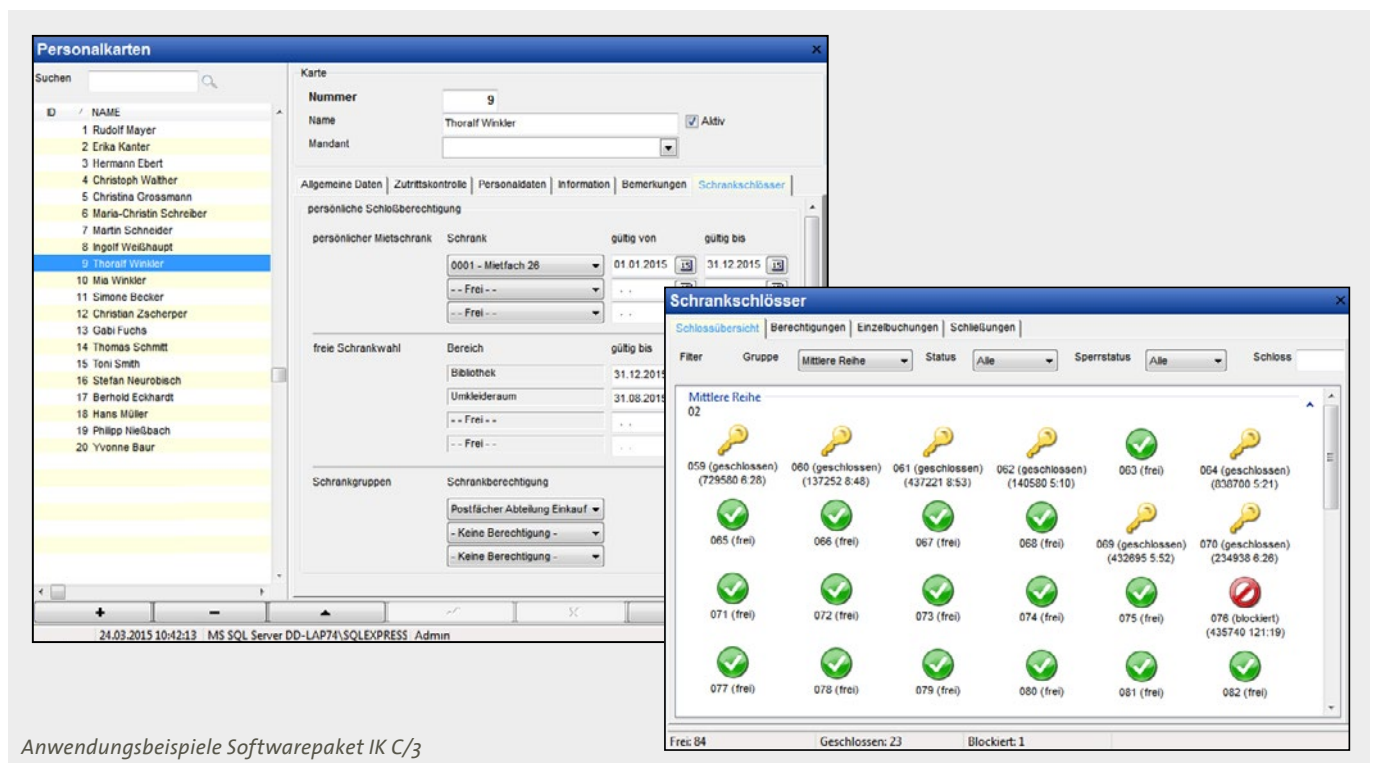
Personalkarten

Suchen

| ID | NAME |
|---|---|
| 1 | Rudolf Mayer |
| 2 | Erika Kanter |
| 3 | Hermann Ebert |
| 4 | Christoph Walther |
| 5 | Christina Grossmann |
| 6 | Maria-Christin Schreiber |
| 7 | Martin Schneider |
| 8 | Ingolf Weißhaupt |
| 9 | Thoralf Winkler |
| 10 | Mia Winkler |
| 11 | Simone Becker |
| 12 | Christian Zscherper |
| 13 | Gabi Fuchs |
| 14 | Thomas Schmitt |
| 15 | Toni Smith |
| 16 | Stefan Neurobisch |
| 17 | Berhold Eckhardt |
| 18 | Hans Müller |
| 19 | Philipp Nießbach |
| 20 | Yvonne Baur |

Karte
Nummer 9
Name Thoralf Winkler
Aktiv
Mandant

Allgemeine Daten | Zutrittskontrolle | Personaldaten | Information | Bemerkungen | Schrankschlösser

persönliche Schloßberechtigung

persönlicher Mietschrank Schrank gültig von gültig bis
0001 - Mietfach 26 01.01.2015 31.12.2015
-- Frei --
-- Frei --

freie Schrankwahl Bereich gültig bis
Bibliothek 31.12.2015
Umkleideraum 31.08.2015
-- Frei --
-- Frei --

Schrankgruppen Schrankberechtigung
Postfächer Abteilung Einkauf
- Keine Berechtigung -
- Keine Berechtigung -

+ − ▲

24.03.2015 10:42:13 MS SQL Server DD-LAP74\SQLEXPRESS Admin

Schrankschlösser

Schlossübersicht | Berechtigungen | Einzelbuchungen | Schließungen

Filter Gruppe Mittlere Reihe Status Alle Sperrstatus Alle Schloss

Mittlere Reihe
02

059 (geschlossen) (729580 6:28)
060 (geschlossen) (137252 8:48)
061 (geschlossen) (437221 8:53)
062 (geschlossen) (140580 5:10)
063 (frei)
064 (geschlossen) (838700 5:21)
065 (frei)
066 (frei)
067 (frei)
068 (frei)
069 (geschlossen) (432695 5:52)
070 (geschlossen) (234938 6:26)
071 (frei)
072 (frei)
073 (frei)
074 (frei)
075 (frei)
076 (blockiert) (435740 121:19)
077 (frei)
078 (frei)
079 (frei)
080 (frei)
081 (frei)
082 (frei)

Frei: 84 Geschlossen: 23 Blockiert: 1

Anwendungsbeispiele Softwarepaket IK C/3